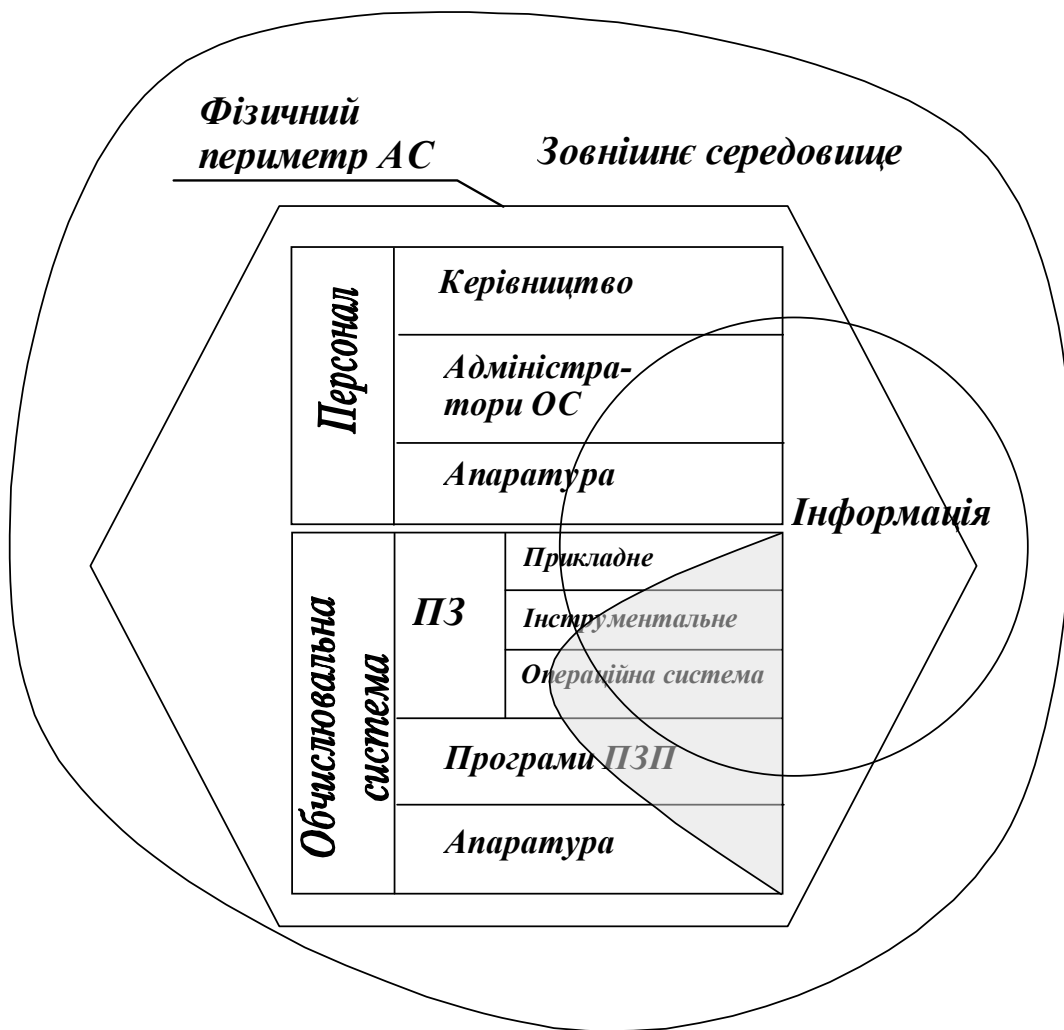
Фізичний периметр АС

Зовнішнє середовище

Персонал

Керівництво

Адміністратори ОС

Апаратура

Інформація

Обчислювальна система

ПЗ

Прикладне

Інструментальне

Операційна система

Програми ПЗП

Апаратура